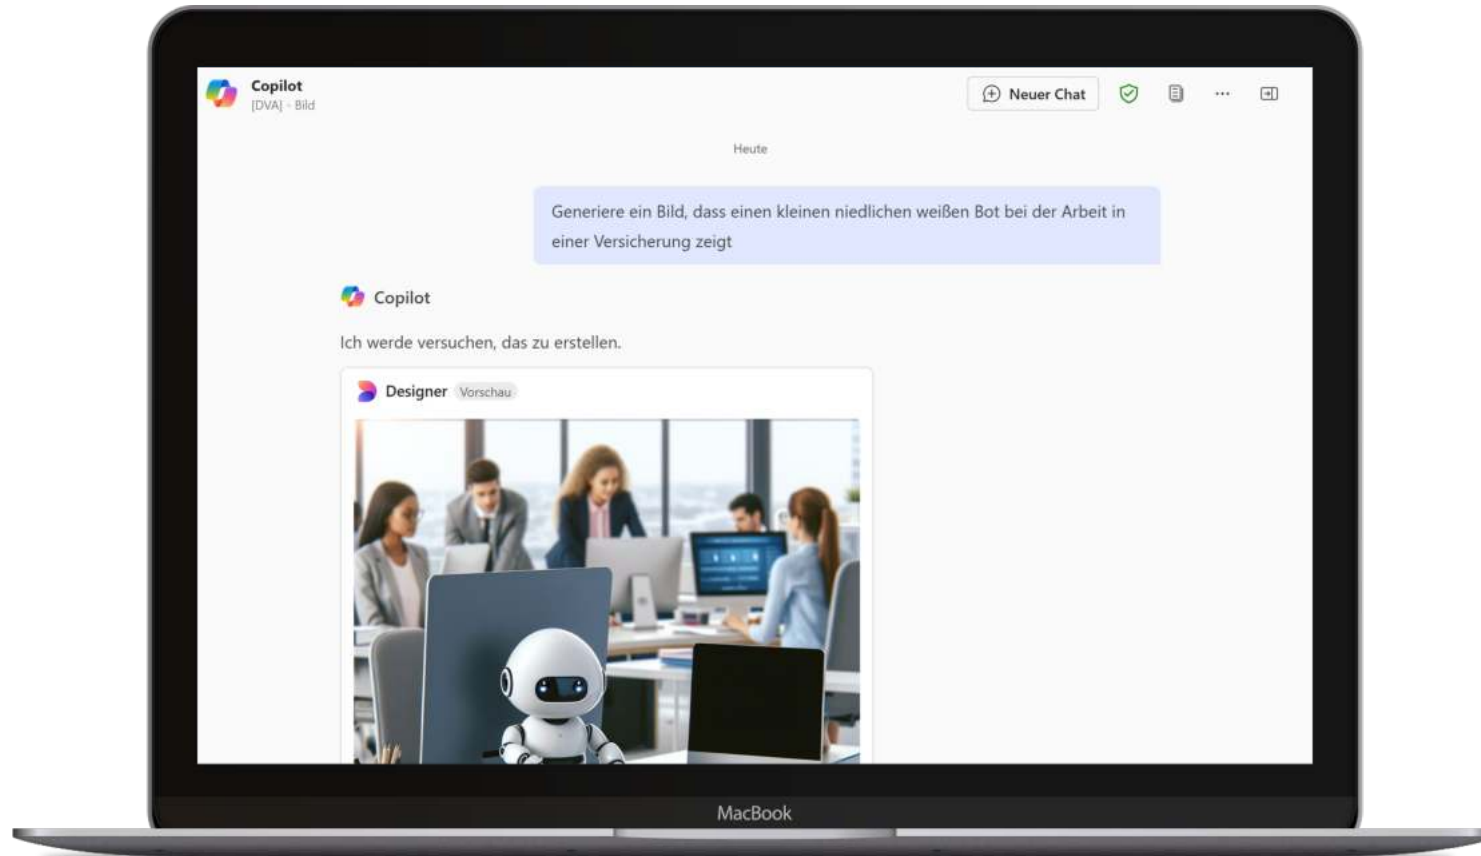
Copilot
[DVA] · Bild

Neuer Chat

...

Heute

Generiere ein Bild, dass einen kleinen niedlichen weißen Bot bei der Arbeit in einer Versicherung zeigt

Copilot

Ich werde versuchen, das zu erstellen.

Designer Vorschau

MacBook